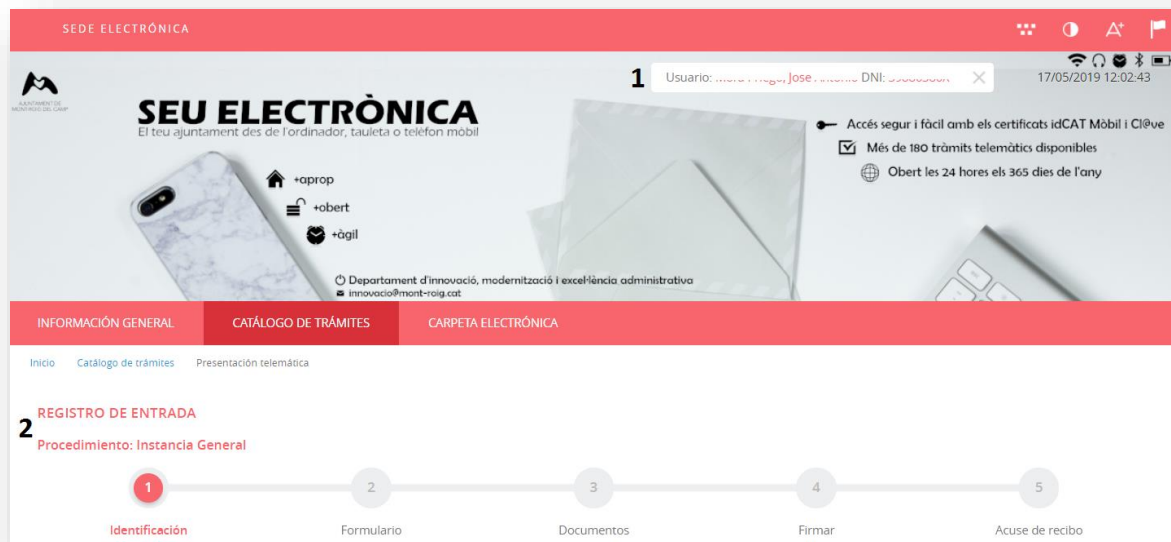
SEDE ELECTRÓNICA

AJUNTAMENT DE MONT-ROIG DEL CAMP

1 Usuario: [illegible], Jose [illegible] DNI: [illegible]

17/05/2019 12:02:43

SEU ELECTRÒNICA
El teu ajuntament des de l'ordinador, tauleta o telèfon mòbil

+aprop
+obert
+àgil

Accés segur i fàcil amb els certificats idCAT Mòbil i Cl@ve
Més de 180 tràmits telemàtics disponibles
Obert les 24 hores els 365 dies de l'any

Departament d'innovació, modernització i excel·lència administrativa
innovacio@mont-roig.cat

INFORMACIÓN GENERAL CATÁLOGO DE TRÁMITES CARPETA ELECTRÓNICA

Inicio Catálogo de trámites Presentación telemática

REGISTRO DE ENTRADA
2
Procedimiento: Instancia General

1 Identificación
2 Formulario
3 Documentos
4 Firmar
5 Acuse de recibo